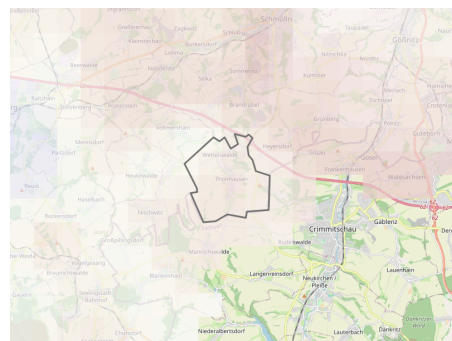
Schmölln
Gößnitz
Großbraunshain
Zagkwitz
Nöbdenitz
Lohma
Bornshain
Ronneburg
Nischwitz
Selka
Sommeritz
Kummer
Raitzhain
Großenstein
Posterstein
Brandrübel
Ehrenhain
Saara
Vollmershain
Weißbach
Heyersdorf
Ponitz
Grünberg
Mennsdorf
Paitzdorf
Wettelswalde
Frankenhausen
Gösel
Waldsachsen
Thonhausen
Reust
Neukirchen
Teichwitz
Rückersdorf
Hasselbach
Crimmitschau
Gablenz
Dennheritz
Großpillingsdorf
Mannichswalde
Rudelswalde
Braunichswalde
Langenreinsdorf
Lauenhain
Neukirchen / Pleiße
Seelingstädt Bahnhof
Niederalbertsdorf
Lauterbach
Dänkritz
Culmitzsch